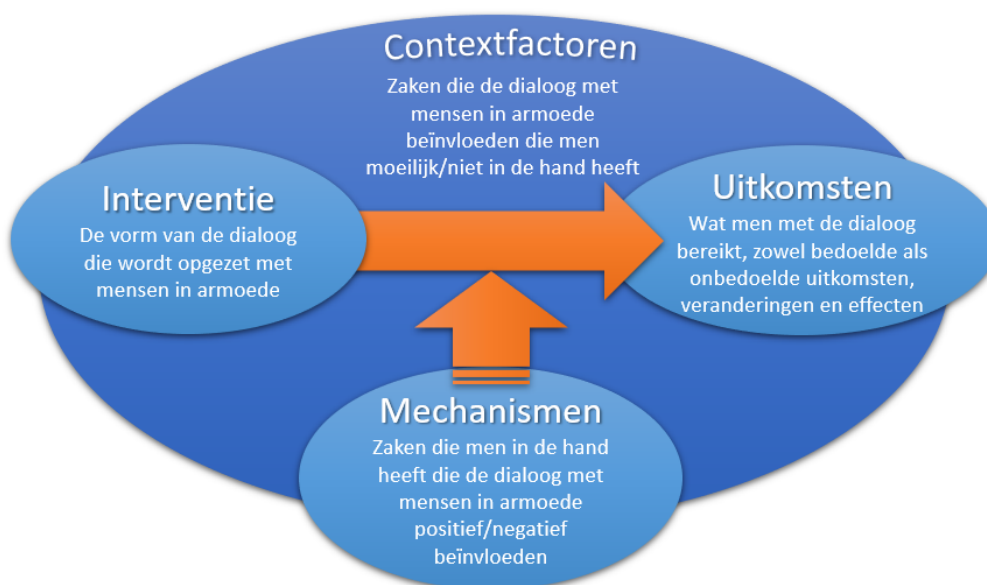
Contextfactoren

Zaken die de dialoog met mensen in armoede beïnvloeden die men moeilijk/niet in de hand heeft

Interventie

De vorm van de dialoog die wordt opgezet met mensen in armoede

Uitkomsten

Wat men met de dialoog bereikt, zowel bedoelde als onbedoelde uitkomsten, veranderingen en effecten

Mechanismen

Zaken die men in de hand heeft die de dialoog met mensen in armoede positief/negatief beïnvloeden